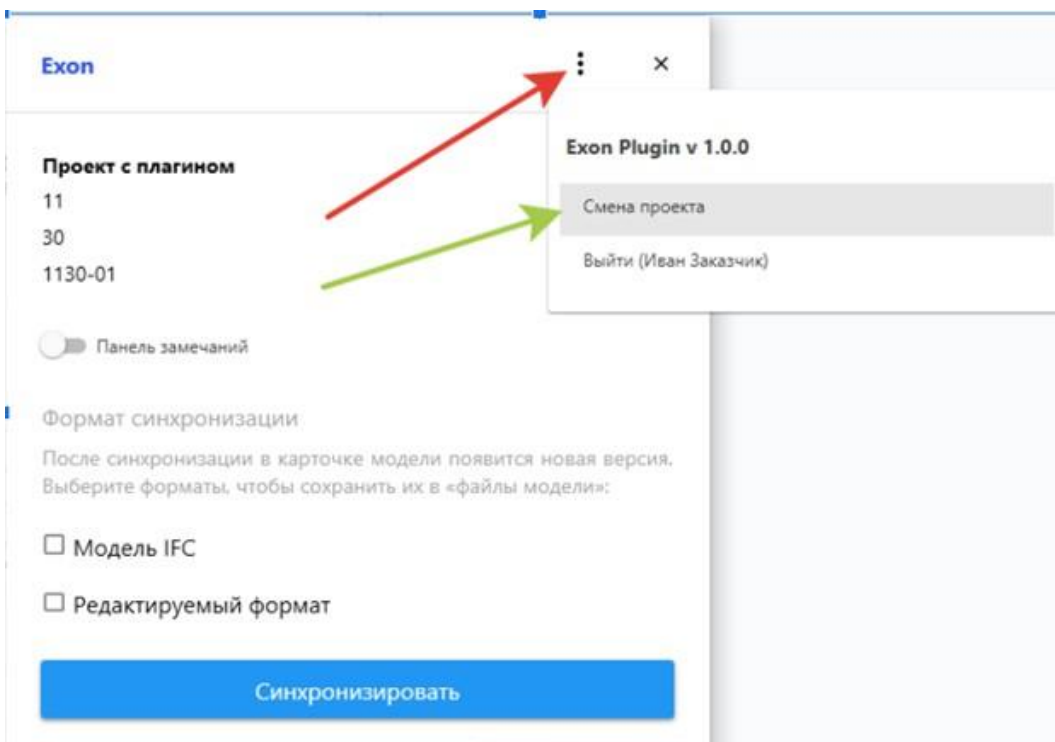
Exon

Проект с плагином
11
30
1130-01

Exon Plugin v 1.0.0

Смена проекта

Выйти (Иван Заказчик)

Панель замечаний

Формат синхронизации

После синхронизации в карточке модели появится новая версия. Выберите форматы, чтобы сохранить их в «файлы модели»:

☐ Модель IFC

☐ Редактируемый формат

Синхронизировать